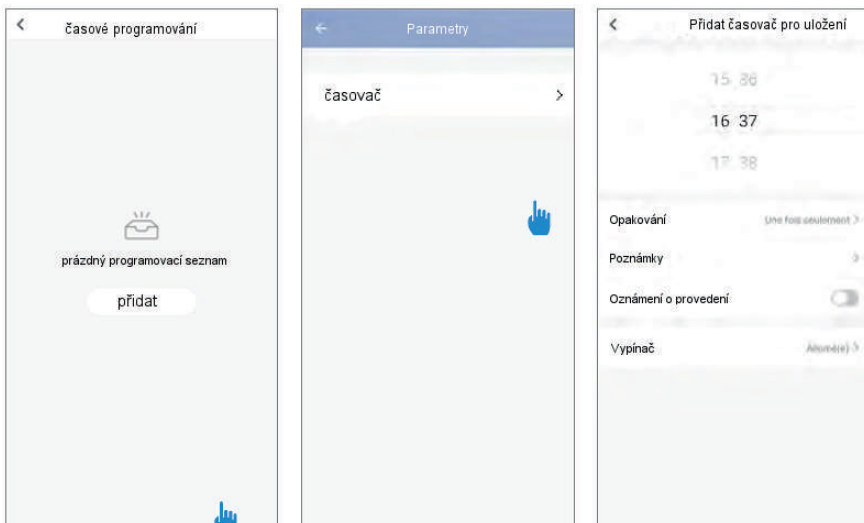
<

časové programování

prázdný programovací seznam

přidat

←

Parametry

časovač

>

<

Přidat časovač pro uložení

15 36

16 37

17 38

Opakování

Une fois seulement >

Poznámky

>

Oznámení o provedení

Vypínač

Allumé(e) >